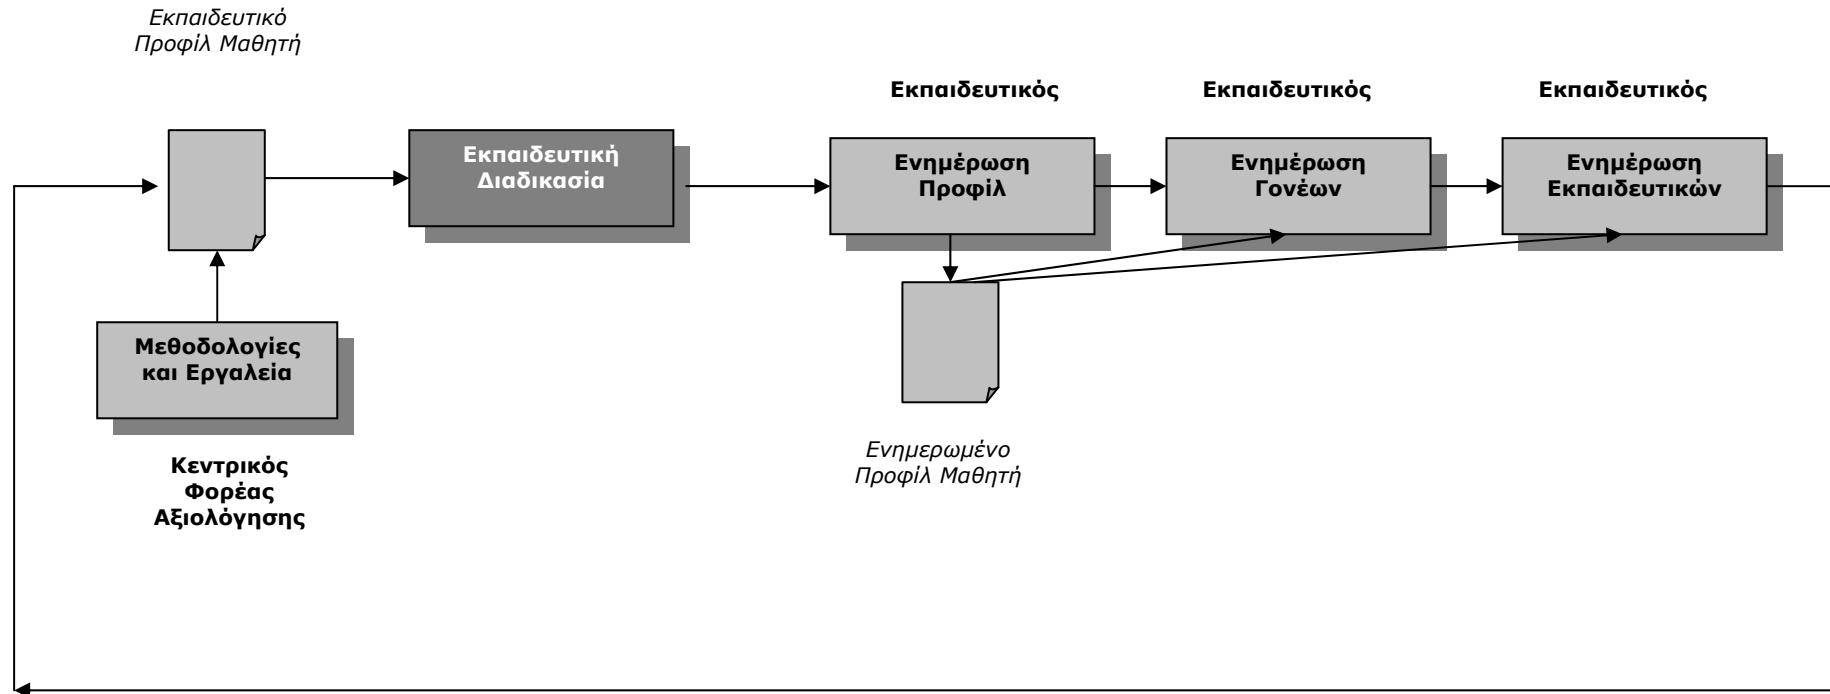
Εκπαιδευτικό Προφίλ Μαθητή

Εκπαιδευτική Διαδικασία

Εκπαιδευτικός

Ενημέρωση Προφίλ

Εκπαιδευτικός

Ενημέρωση Γονέων

Εκπαιδευτικός

Ενημέρωση Εκπαιδευτικών

Μεθοδολογίες και Εργαλεία

Κεντρικός Φορέας Αξιολόγησης

Ενημερωμένο Προφίλ Μαθητή